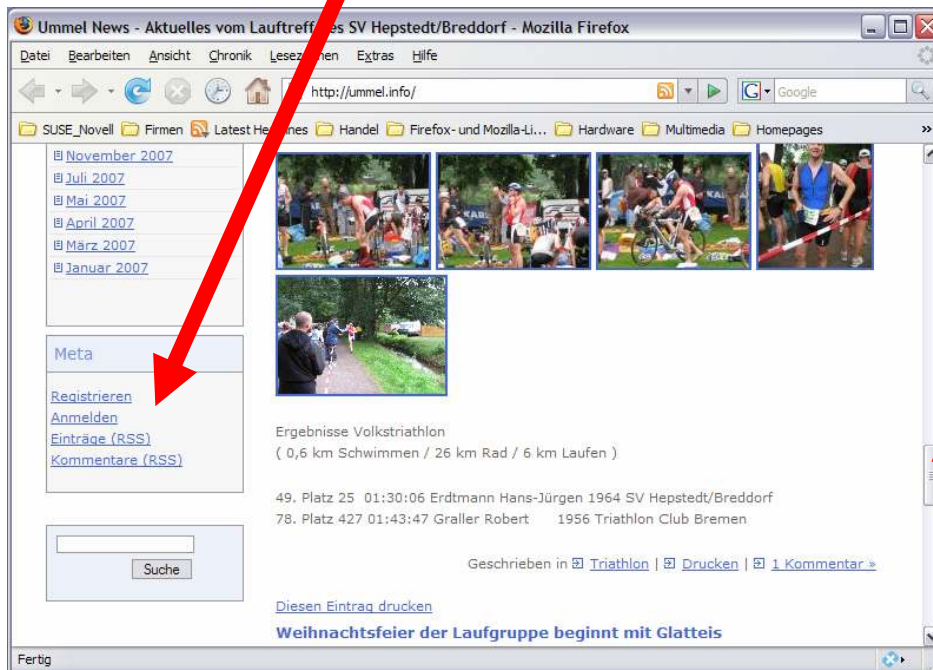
Ummel News - Aktuelles vom Lauftreff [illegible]s SV Hepstedt/Breddorf - Mozilla Firefox

Datei Bearbeiten Ansicht Chronik Lesez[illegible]en Extras Hilfe

http://ummel.info/

Google

SUSE_Novell Firmen Latest He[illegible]nes Handel Firefox- und Mozilla-Li... Hardware Multimedia Homepages

November 2007
Juli 2007
Mai 2007
April 2007
März 2007
Januar 2007

Meta

Registrieren
Anmelden
Einträge (RSS)
Kommentare (RSS)

Suche

Ergebnisse Volkstriathlon
( 0,6 km Schwimmen / 26 km Rad / 6 km Laufen )

49. Platz 25 01:30:06 Erdtmann Hans-Jürgen 1964 SV Hepstedt/Breddorf
78. Platz 427 01:43:47 Graller Robert 1956 Triathlon Club Bremen

Geschrieben in Triathlon | Drucken | 1 Kommentar »

Diesen Eintrag drucken

Weihnachtsfeier der Laufgruppe beginnt mit Glatteis

Fertig